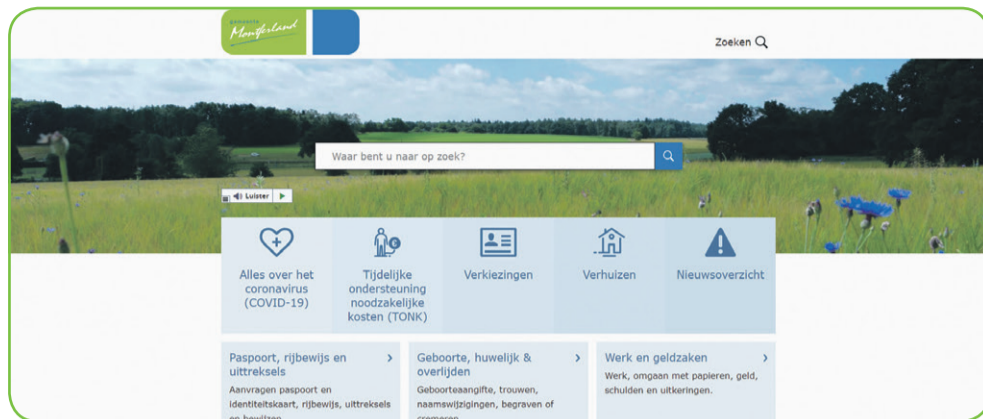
gemeente
Montferland

Zoeken

Waar bent u naar op zoek?

Luister

Alles over het coronavirus (COVID-19)

Tijdelijke ondersteuning noodzakelijke kosten (TONK)

Verkiezingen

Verhuizen

Nieuwsoverzicht

Paspoort, rijbewijs en uittreksels
Aanvragen paspoort en identiteitskaart, rijbewijs, uittreksels en bewijzen

Geboorte, huwelijk & overlijden
Geboorteaangifte, trouwen, naamswijzigingen, begraven of cremeren

Werk en geldzaken
Werk, omgaan met papieren, geld, schulden en uitkeringen.